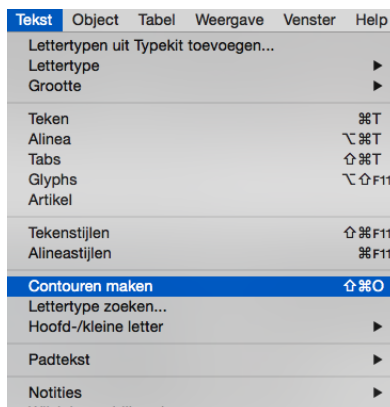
Tekst Object Tabel Weergave Venster Help

Lettertypen uit Typekit toevoegen...
Lettertype ▶
Grootte ▶

Teken ⌘T
Alinea ⌥⌘T
Tabs ⇧⌘T
Glyphs ⌥⇧F11
Artikel

Tekenstijlen ⇧⌘F11
Alineastijlen ⌘F11

Contouren maken ⇧⌘O
Lettertype zoeken...
Hoofd-/kleine letter ▶

Padtekst ▶

Notities ▶